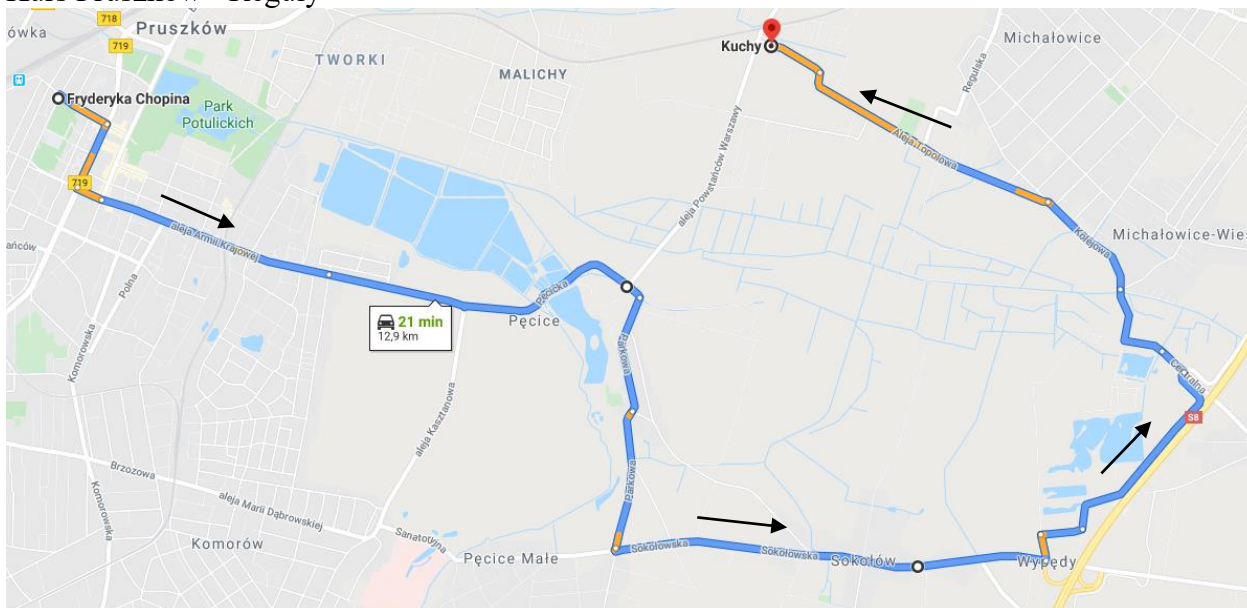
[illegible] Pruszków – Reguły
ówka 718 Pruszków 719
TWORKI
MALICHY
Kuchy
Michałowice
Reguliska
Fryderyka Chopina
Park Potulickich
Aleja Topolowa
719
Kolejowa
Michałowice-Wies
ańców
aleja Armii Krajowej
aleja Powstańców Warszawy
Pęcicka
21 min
12,9 km
Pęcice
Polna
Parkowa
Centralna
Komorowska
S8
aleja Kasztanowa
Brzozowa
Parkowa
Komorowska
aleja Marii Dąbrowskiej
Sanatoryjna
Komorów
Pęcice Małe
Sokołowska
Sokołowska
Sokołów
Wypędy